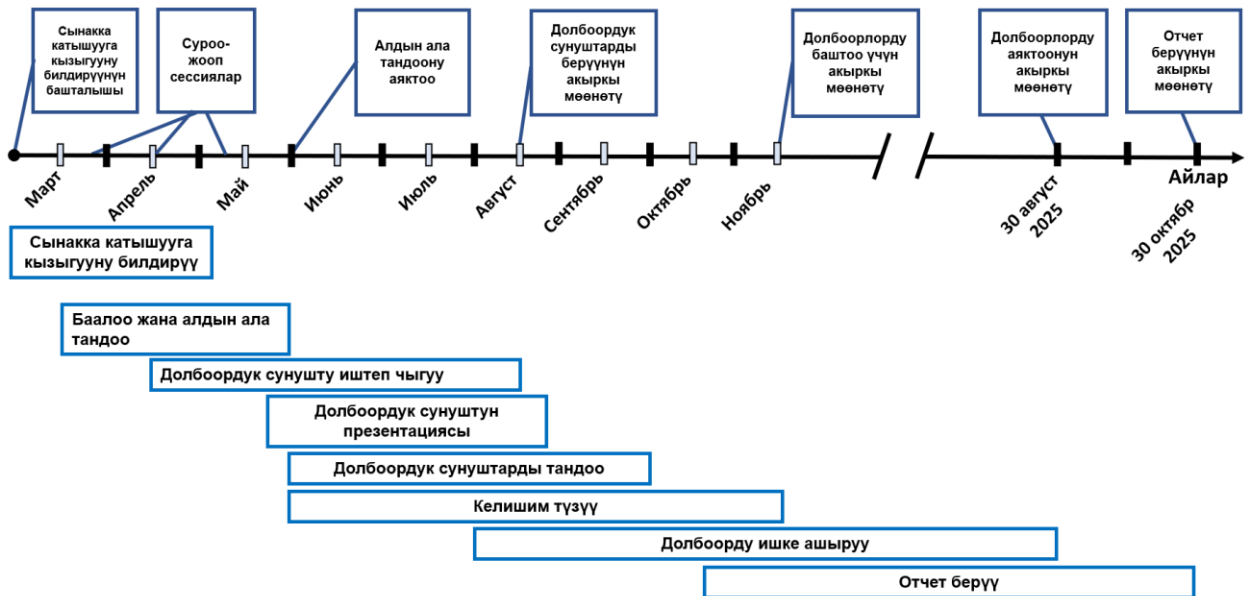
Сынакка катышууга кызыгууну билдирүүнүн башталышы

Суроо-жооп сессиялар

Алдын ала тандоону аяктоо

Долбоордук сунуштарды берүүнүн акыркы мөөнөтү

Долбоорлорду баштоо үчүн акыркы мөөнөтү

Долбоорлорду аяктоонун акыркы мөөнөтү

Отчет берүүнүн акыркы мөөнөтү

Март
Апрель
Май
Июнь
Июль
Август
Сентябрь
Октябрь
Ноябрь
30 август 2025
30 октябр 2025
Айлар

Сынакка катышууга кызыгууну билдирүү

Баалоо жана алдын ала тандоо

Долбоордук сунушту иштеп чыгуу

Долбоордук сунуштун презентациясы

Долбоордук сунуштарды тандоо

Келишим түзүү

Долбоорду ишке ашыруу

Отчет берүү